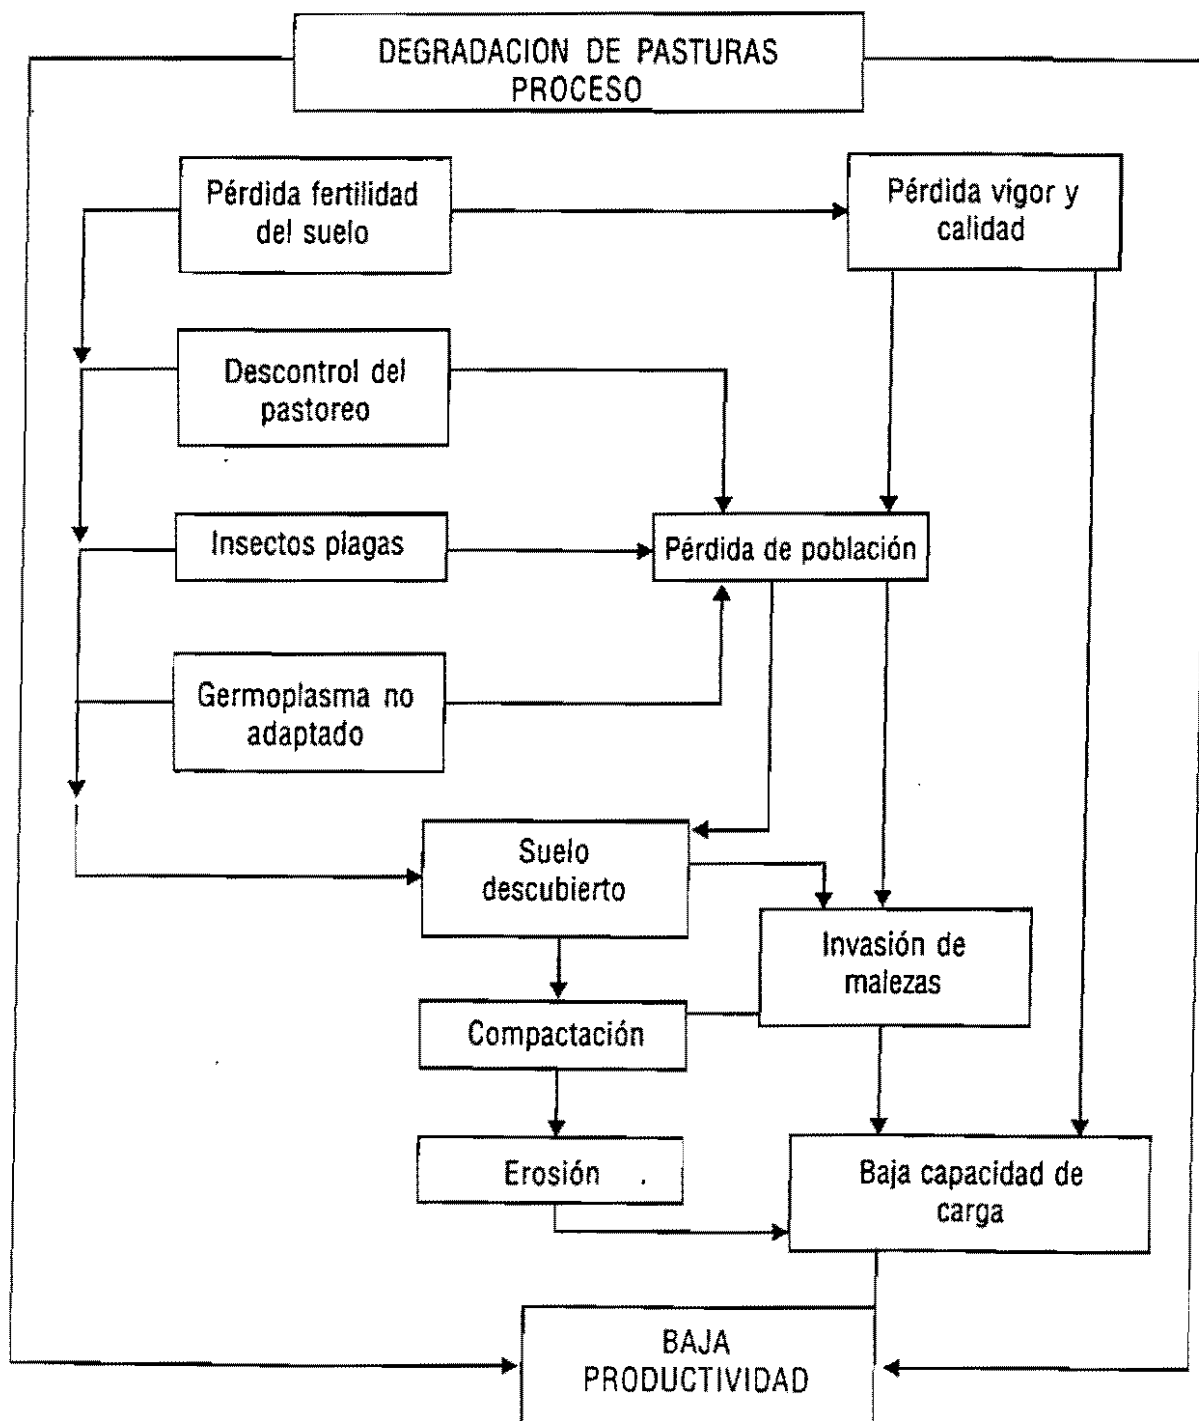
DEGRADACION DE PASTURAS
PROCESO

Pérdida fertilidad del suelo

Pérdida vigor y calidad

Descontrol del pastoreo

Insectos plagas

Pérdida de población

Germoplasma no adaptado

Suelo descubierto

Invasión de malezas

Compactación

Erosión

Baja capacidad de carga

BAJA
PRODUCTIVIDAD